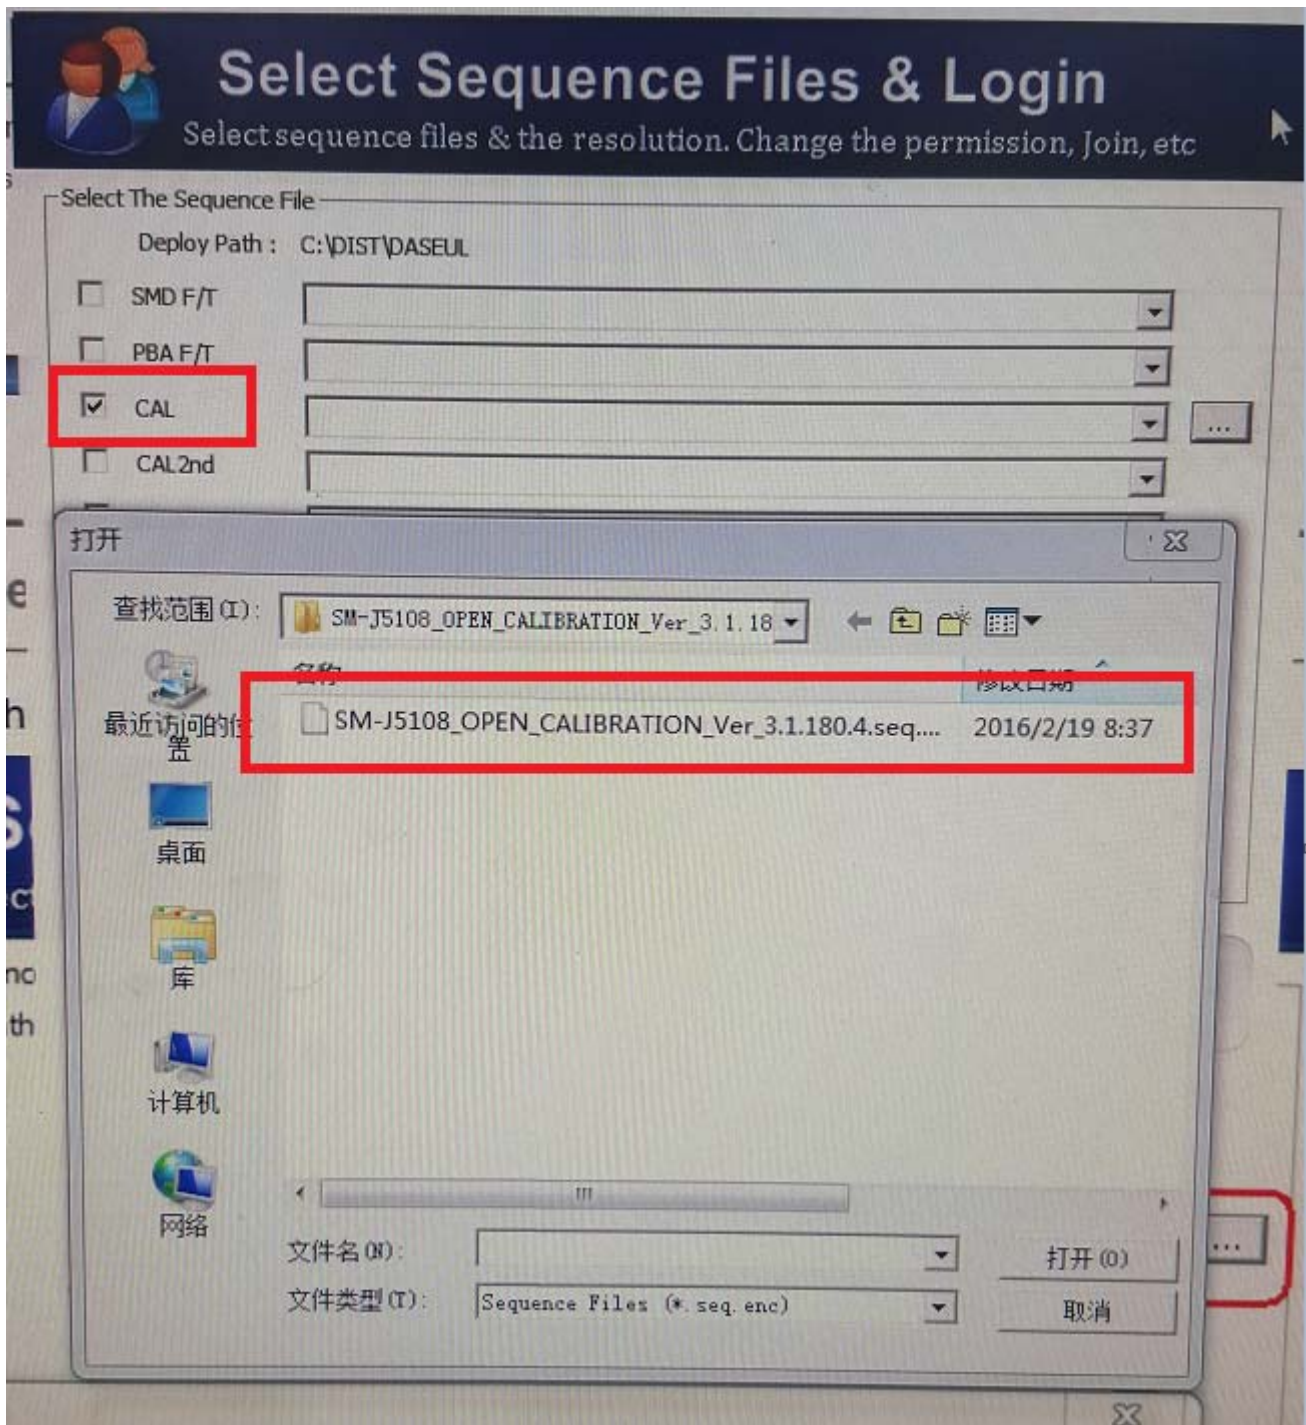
Select Sequence Files & Login

Select sequence files & the resolution. Change the permission, Join, etc

Select The Sequence File

Deploy Path : C:\DIST\DASEUL

SMD F/T

PBA F/T

CAL

CAL2nd

...

打开

查找范围(I): SM-J5108_OPEN_CALIBRATION_Ver_3.1.18

名称

修改日期

最近访问的位置

SM-J5108_OPEN_CALIBRATION_Ver_3.1.180.4.seq.... 2016/2/19 8:37

桌面

库

计算机

网络

文件名(N):

打开(O)

文件类型(T): Sequence Files (*.seq.enc)

取消

...